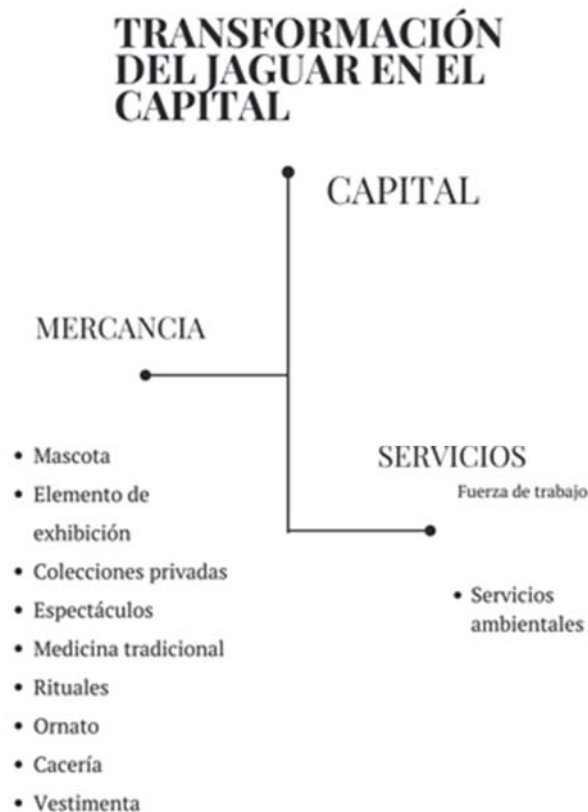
TRANSFORMACIÓN DEL JAGUAR EN EL CAPITAL

CAPITAL

MERCANCIA

- Mascota
- Elemento de exhibición
- Colecciones privadas
- Espectáculos
- Medicina tradicional
- Rituales
- Ornato
- Cacería
- Vestimenta

SERVICIOS

Fuerza de trabajo

- Servicios ambientales